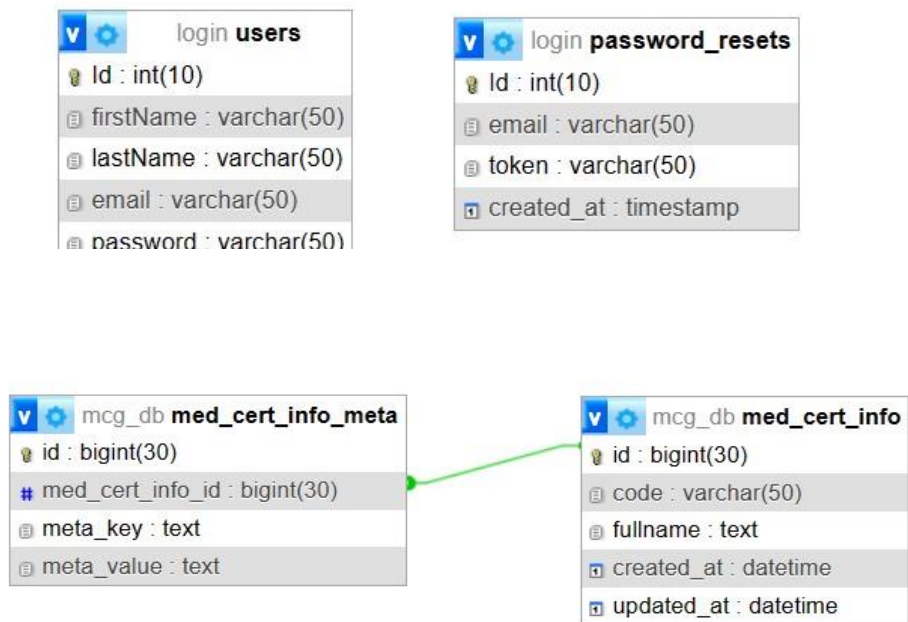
v login users
Id : int(10)
firstName : varchar(50)
lastName : varchar(50)
email : varchar(50)
password : varchar(50)

v login password_resets
Id : int(10)
email : varchar(50)
token : varchar(50)
created_at : timestamp

v mcg_db med_cert_info_meta
id : bigint(30)
# med_cert_info_id : bigint(30)
meta_key : text
meta_value : text

v mcg_db med_cert_info
id : bigint(30)
code : varchar(50)
fullname : text
created_at : datetime
updated_at : datetime